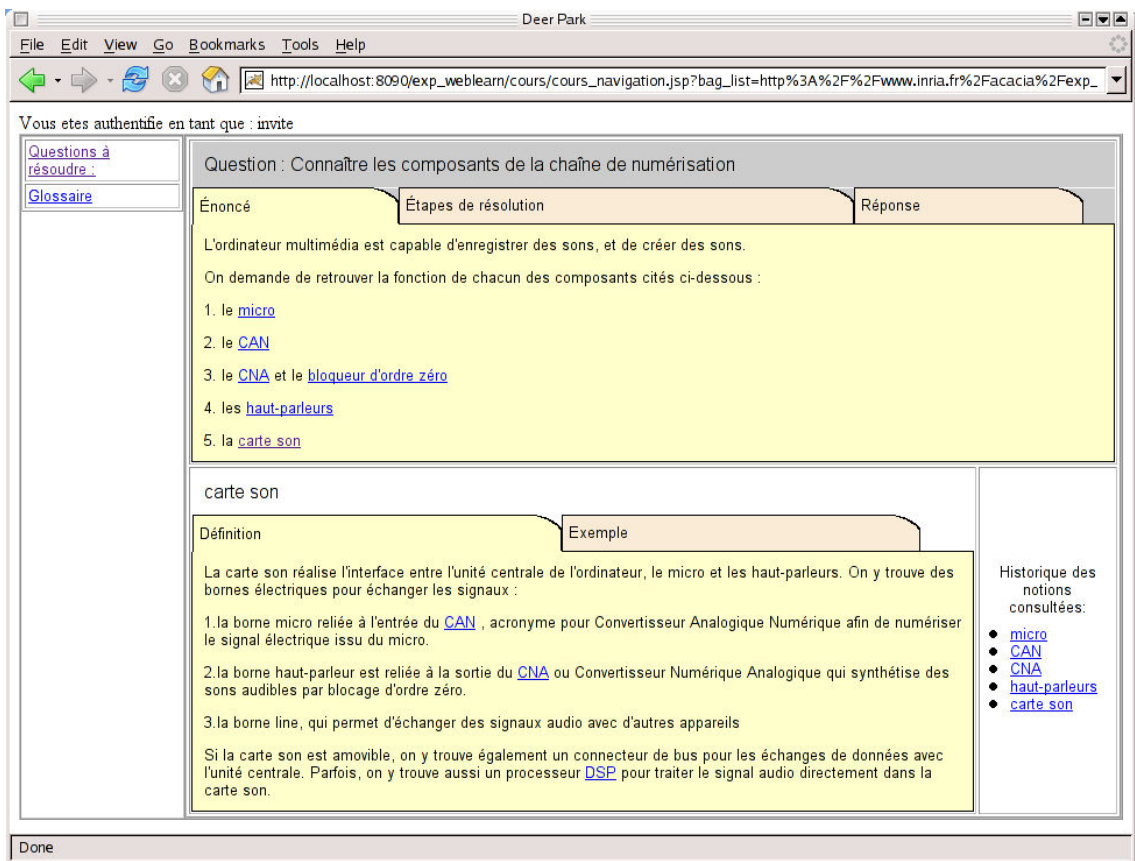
Deer Park

File Edit View Go Bookmarks Tools Help

http://localhost:8090/exp_weblearn/cours/cours_navigation.jsp?bag_list=http%3A%2F%2Fwww.inria.fr%2Facacia%2Fexp_

Vous etes authentifie en tant que : invite

Questions à résoudre :

Glossaire

Question : Connaître les composants de la chaîne de numérisation

Énoncé | Étapes de résolution | Réponse

L'ordinateur multimédia est capable d'enregistrer des sons, et de créer des sons.

On demande de retrouver la fonction de chacun des composants cités ci-dessous :

1. le micro

2. le CAN

3. le CNA et le bloqueur d'ordre zéro

4. les haut-parleurs

5. la carte son

carte son

Définition | Exemple

La carte son réalise l'interface entre l'unité centrale de l'ordinateur, le micro et les haut-parleurs. On y trouve des bornes électriques pour échanger les signaux :

1.la borne micro reliée à l'entrée du CAN , acronyme pour Convertisseur Analogique Numérique afin de numériser le signal électrique issu du micro.

2.la borne haut-parleur est reliée à la sortie du CNA ou Convertisseur Numérique Analogique qui synthétise des sons audibles par blocage d'ordre zéro.

3.la borne line, qui permet d'échanger des signaux audio avec d'autres appareils

Si la carte son est amovible, on y trouve également un connecteur de bus pour les échanges de données avec l'unité centrale. Parfois, on y trouve aussi un processeur DSP pour traiter le signal audio directement dans la carte son.

Historique des notions consultées:

- micro
- CAN
- CNA
- haut-parleurs
- carte son

Done